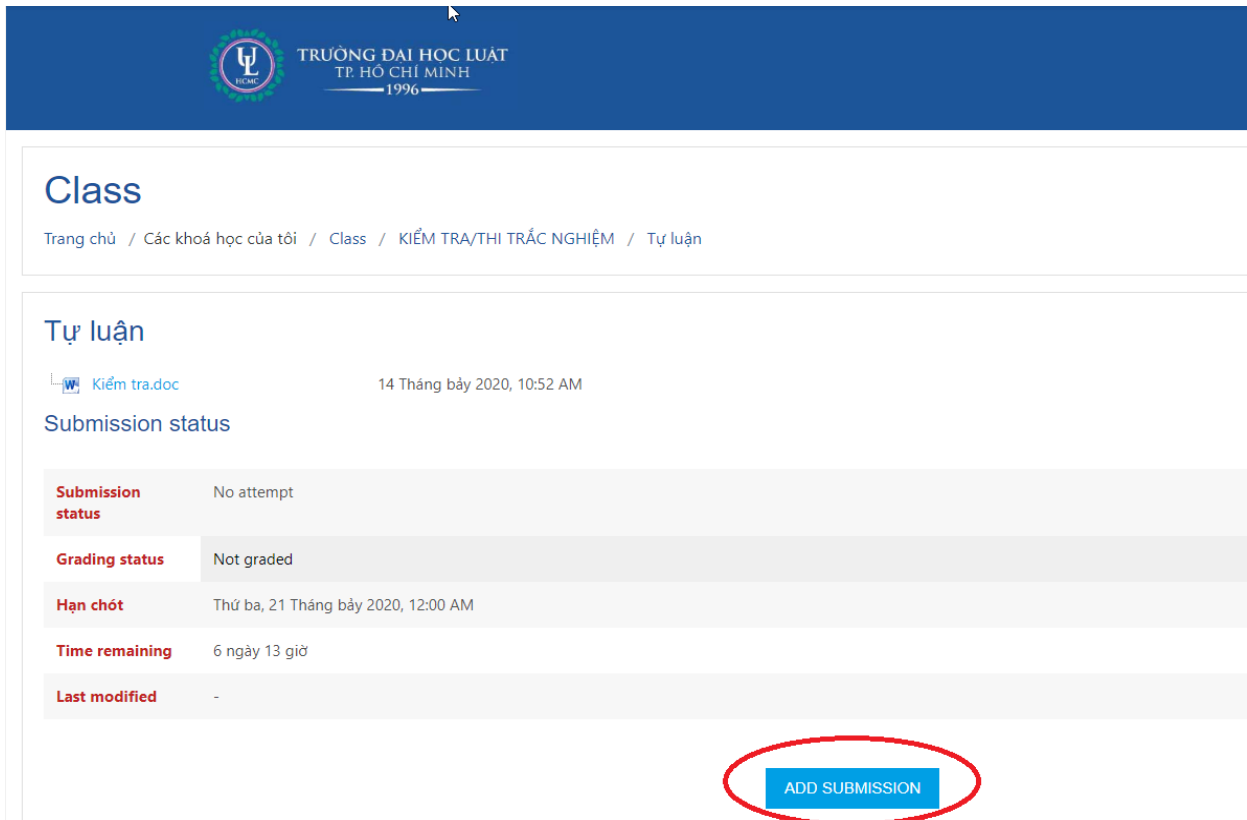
UL HCMC

TRƯỜNG ĐẠI HỌC LUẬT
TP. HỒ CHÍ MINH
1996

Class

Trang chủ / Các khoá học của tôi / Class / KIỂM TRA/THI TRẮC NGHIỆM / Tự luận

Tự luận

Kiểm tra.doc 14 Tháng bảy 2020, 10:52 AM

Submission status

| | |
|---|---|
| Submission status | No attempt |
| Grading status | Not graded |
| Hạn chót | Thứ ba, 21 Tháng bảy 2020, 12:00 AM |
| Time remaining | 6 ngày 13 giờ |
| Last modified | - |

ADD SUBMISSION